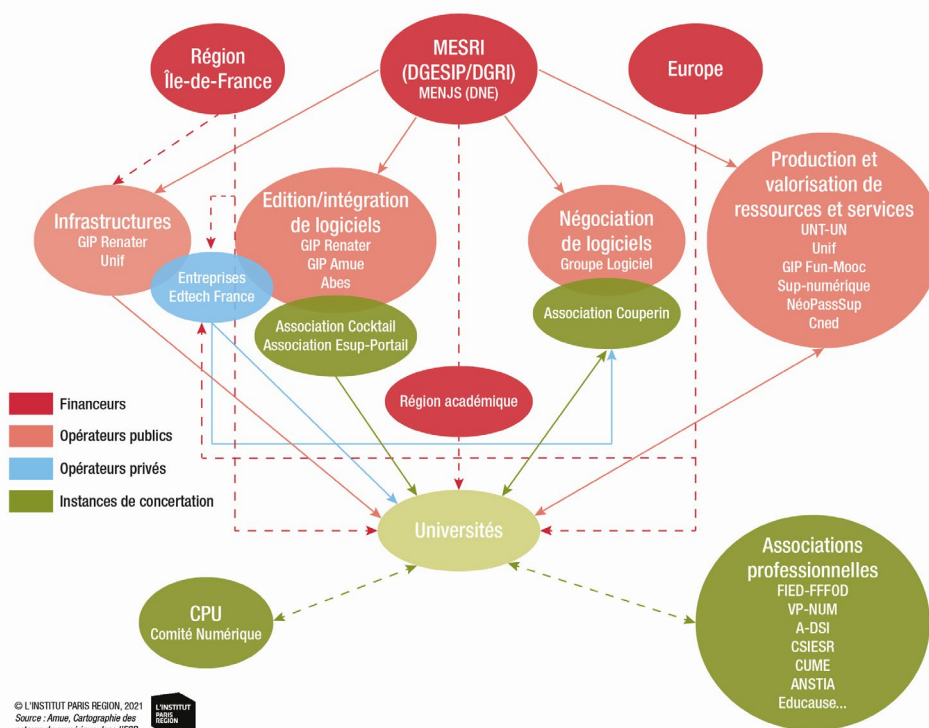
Région Île-de-France

MESRI (DGESIP/DGRI) MENJS (DNE)

Europe

Infrastructures
GIP Renater
Unif

Edition/intégration de logiciels
GIP Renater
GIP Amue
Abes

Négociation de logiciels
Groupe Logiciel

Production et valorisation de ressources et services
UNT-UN
Unif
GIP Fun-Mooc
Sup-numérique
NéoPassSup
Cned

Entreprises
Edtech France

Association Cocktail
Association Esup-Portail

Association Couperin

Région académique

Financeurs
Opérateurs publics
Opérateurs privés
Instances de concertation

Universités

CPU
Comité Numérique

Associations professionnelles
FIED-FFFOD
VP-NUM
A-DSI
CSIESR
CUME
ANSTIA
Educause...

© L'INSTITUT PARIS REGION, 2021
Source : Amue, Cartographie des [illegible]

L'INSTITUT PARIS REGION